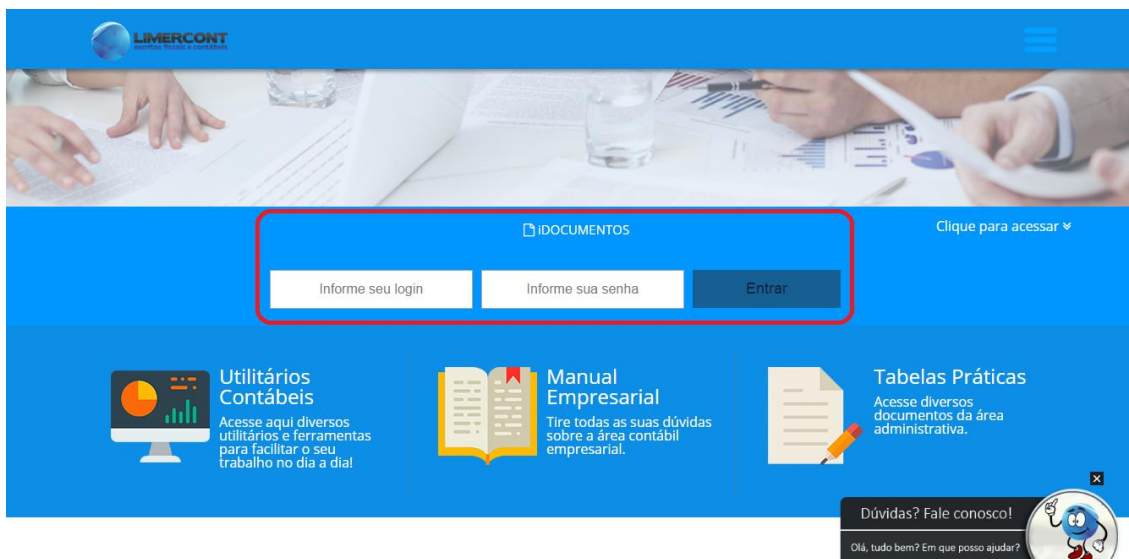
LIMERCONT
escritos fiscais e contábeis

iDOCUMENTOS

Clique para acessar

Informe seu login

Informe sua senha

Entrar

Utilitários Contábeis

Acesse aqui diversos utilitários e ferramentas para facilitar o seu trabalho no dia a dia!

Manual Empresarial

Tire todas as suas dúvidas sobre a área contábil empresarial.

Tabelas Práticas

Acesse diversos documentos da área administrativa.

Dúvidas? Fale conosco!

Olá, tudo bem? Em que posso ajudar?